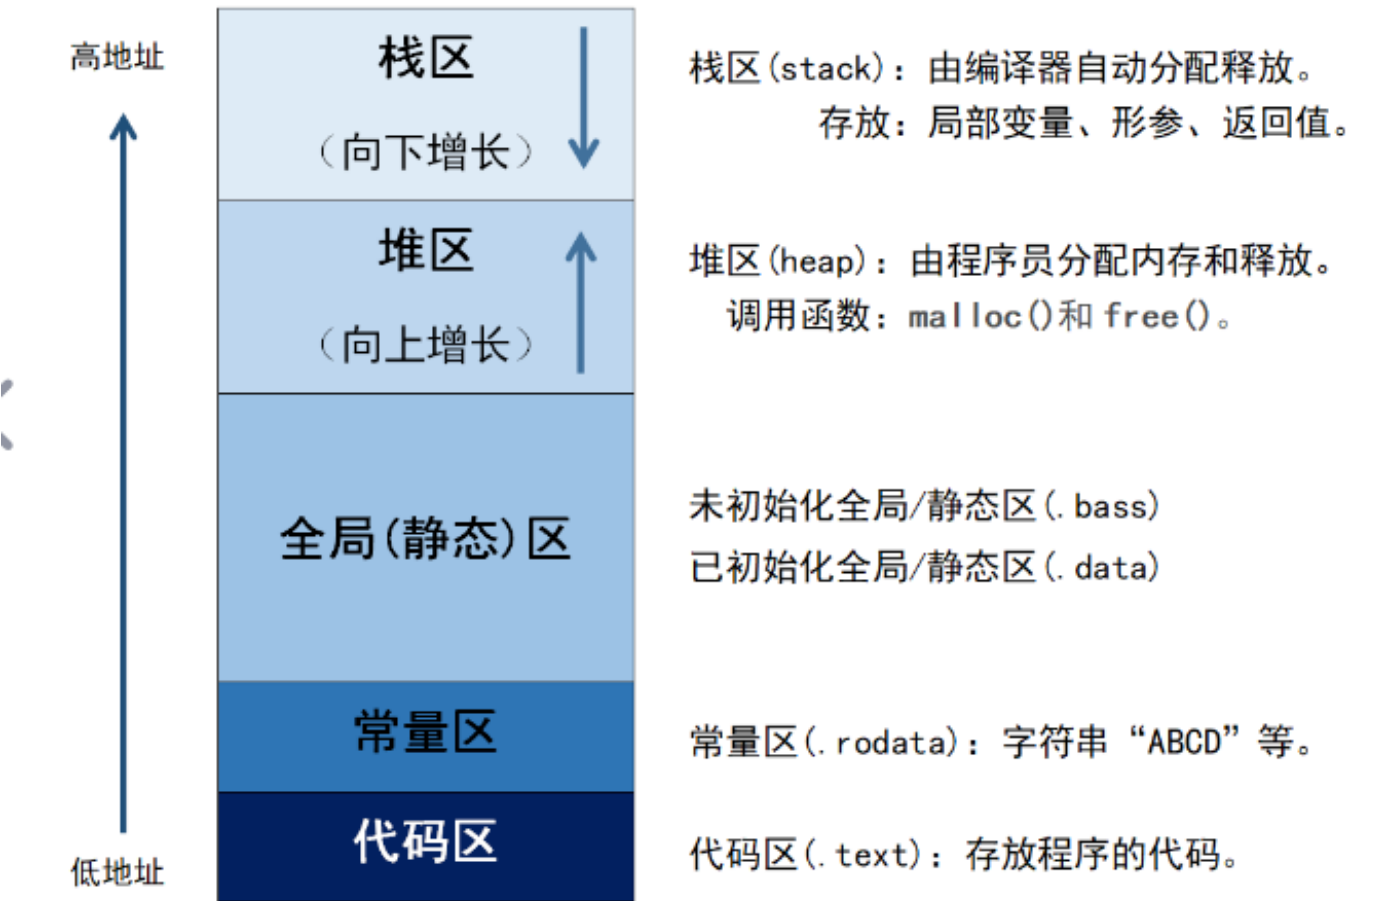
高地址

栈区

（向下增长）

堆区

（向上增长）

全局(静态)区

常量区

代码区

低地址

栈区(stack)：由编译器自动分配释放。
存放：局部变量、形参、返回值。

堆区(heap)：由程序员分配内存和释放。
调用函数：malloc()和 free()。

未初始化全局/静态区(.bass)
已初始化全局/静态区(.data)

常量区(.rodata)：字符串“ABCD”等。

代码区(.text)：存放程序的代码。